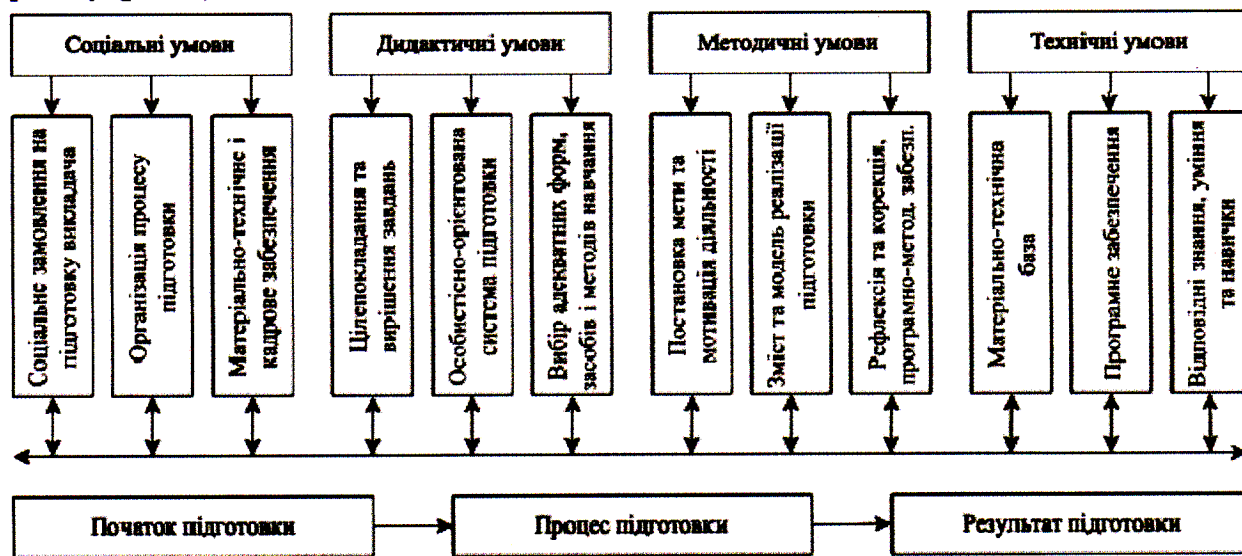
Соціальні умови

Дидактичні умови

Методичні умови

Технічні умови

Соціальне замовлення на підготовку викладача

Організація процесу підготовки

Матеріально-технічне і кадрове забезпечення

Цілепокладання та вирішення завдань

Особистісно-орієнтована система підготовки

Вибір адекватних форм, засобів і методів навчання

Постановка мети та мотивація діяльності

Зміст та модель реалізації підготовки

Рефлексія та корекція, програмно-метод. забезп.

Матеріально-технічна база

Програмне забезпечення

Відповідні знання, уміння та навички

Початок підготовки

Процес підготовки

Результат підготовки